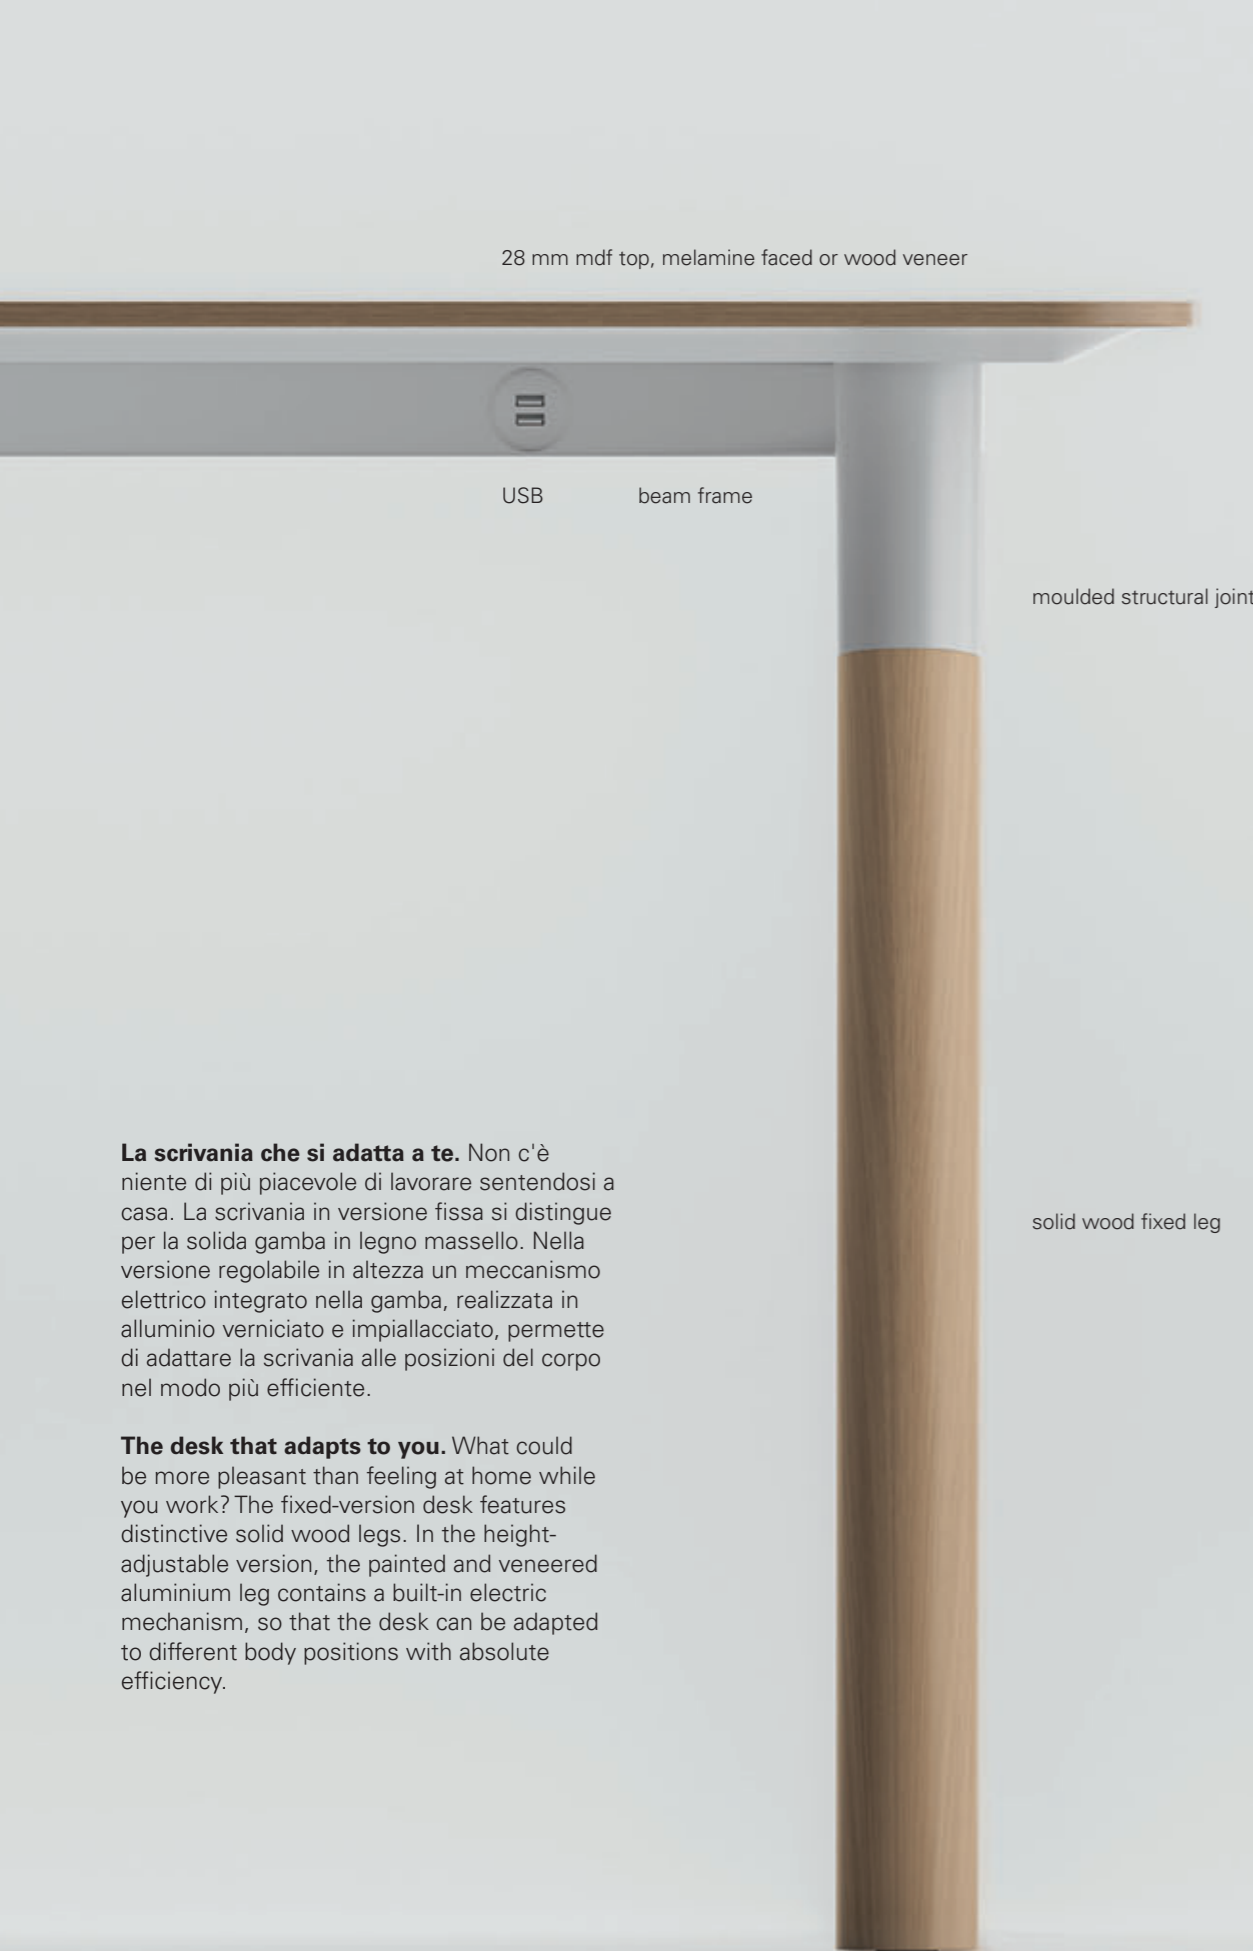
28 mm mdf top, melamine faced or wood veneer

USB

beam frame

moulded structural joint

solid wood fixed leg

**La scrivania che si adatta a te.** Non c'è niente di più piacevole di lavorare sentendosi a casa. La scrivania in versione fissa si distingue per la solida gamba in legno massello. Nella versione regolabile in altezza un meccanismo elettrico integrato nella gamba, realizzata in alluminio verniciato e impiallacciato, permette di adattare la scrivania alle posizioni del corpo nel modo più efficiente.

**The desk that adapts to you.** What could be more pleasant than feeling at home while you work? The fixed-version desk features distinctive solid wood legs. In the height-adjustable version, the painted and veneered aluminium leg contains a built-in electric mechanism, so that the desk can be adapted to different body positions with absolute efficiency.